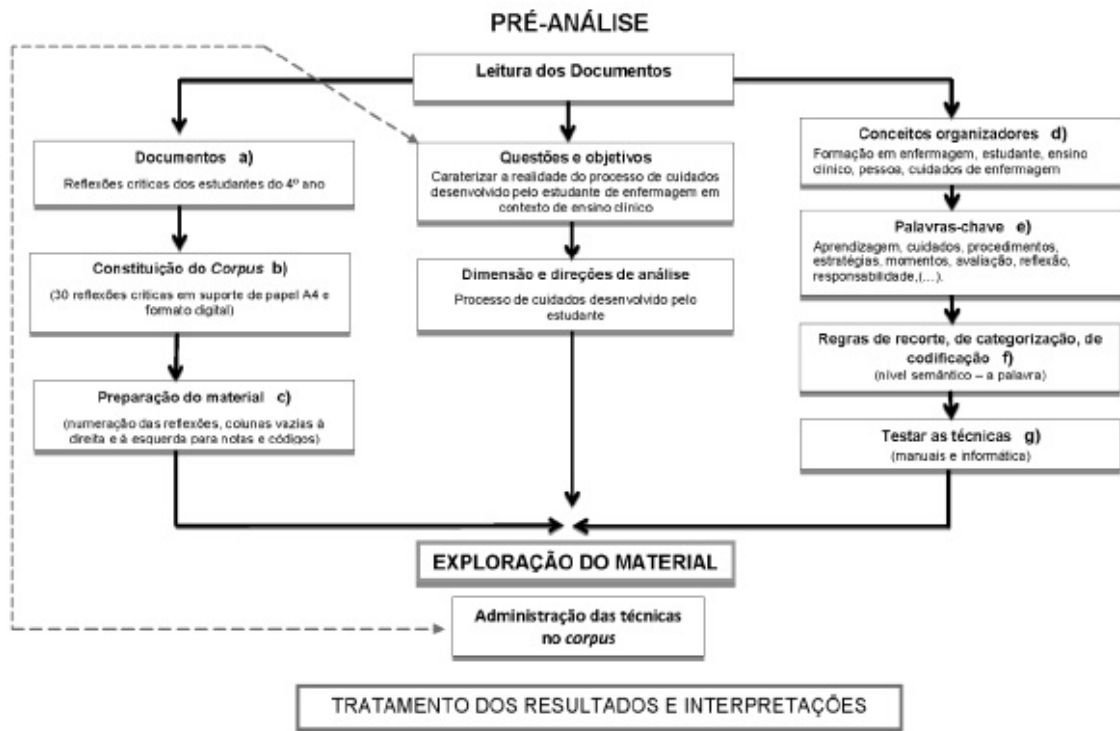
PRÉ-ANÁLISE

Leitura dos Documentos

Documentos a)
Reflexões críticas dos estudantes do 4º ano

Constituição do *Corpus* b)
(30 reflexões críticas em suporte de papel A4 e formato digital)

Preparação do material c)
(numeração das reflexões, colunas vazias à direita e à esquerda para notas e códigos)

Questões e objetivos
Caraterizar a realidade do processo de cuidados desenvolvido pelo estudante de enfermagem em contexto de ensino clínico

Dimensão e direções de análise
Processo de cuidados desenvolvido pelo estudante

Conceitos organizadores d)
Formação em enfermagem, estudante, ensino clínico, pessoa, cuidados de enfermagem

Palavras-chave e)
Aprendizagem, cuidados, procedimentos, estratégias, momentos, avaliação, reflexão, responsabilidade,(...).

Regras de recorte, de categorização, de codificação f)
(nível semântico – a palavra)

Testar as técnicas g)
(manuais e informática)

EXPLORAÇÃO DO MATERIAL

Administração das técnicas no *corpus*

TRATAMENTO DOS RESULTADOS E INTERPRETAÇÕES